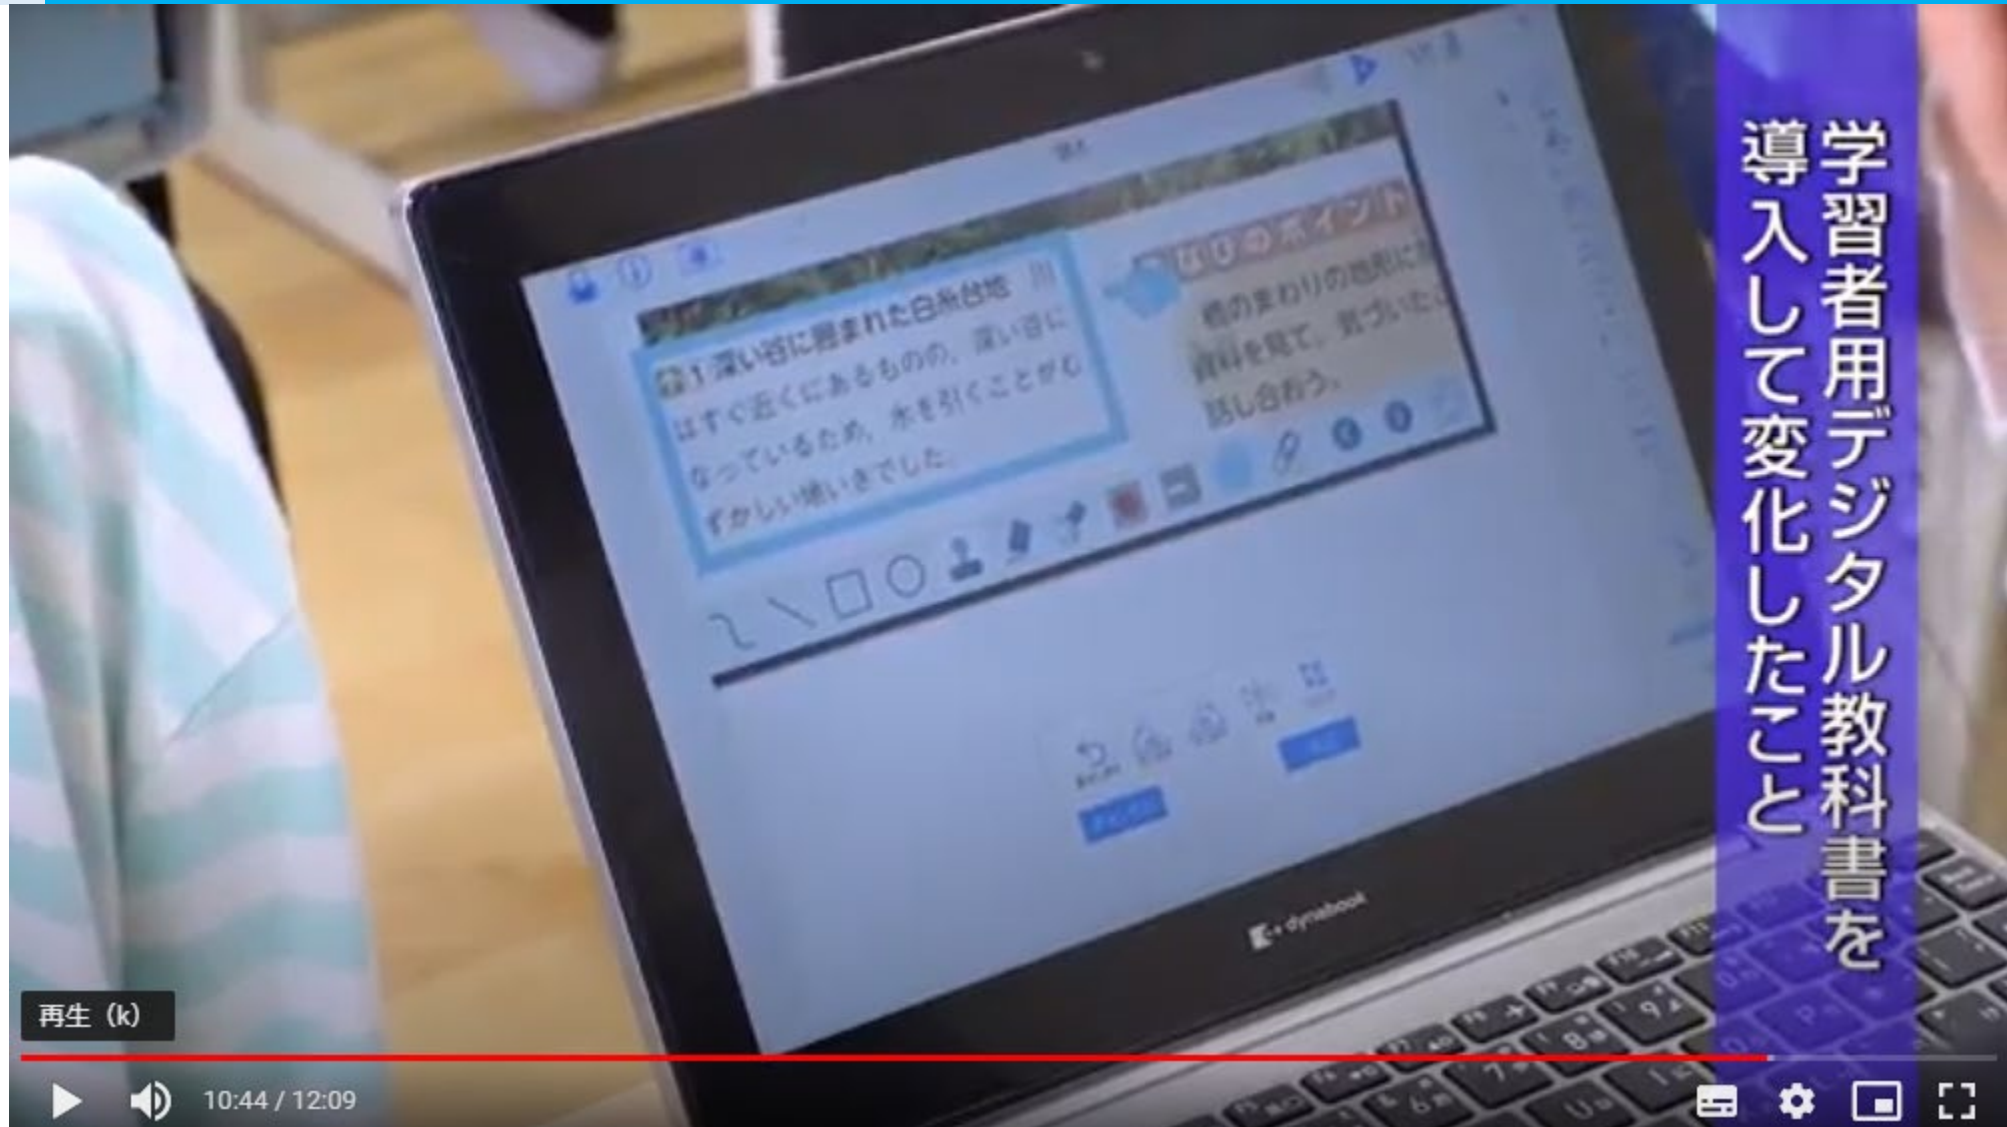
学習者用デジタル教科書を導入して変化したこと

1 深い谷に囲まれた白糸台地
はすぐ近くにあるものの、深い谷に
なっているため、水を引くことがむ
ずかしい土地でした。

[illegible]のポイント
橋のまわりの地形に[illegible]
資料を見て、気づいた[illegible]
話し合おう。

dynabook

再生（k）

10:44 / 12:09